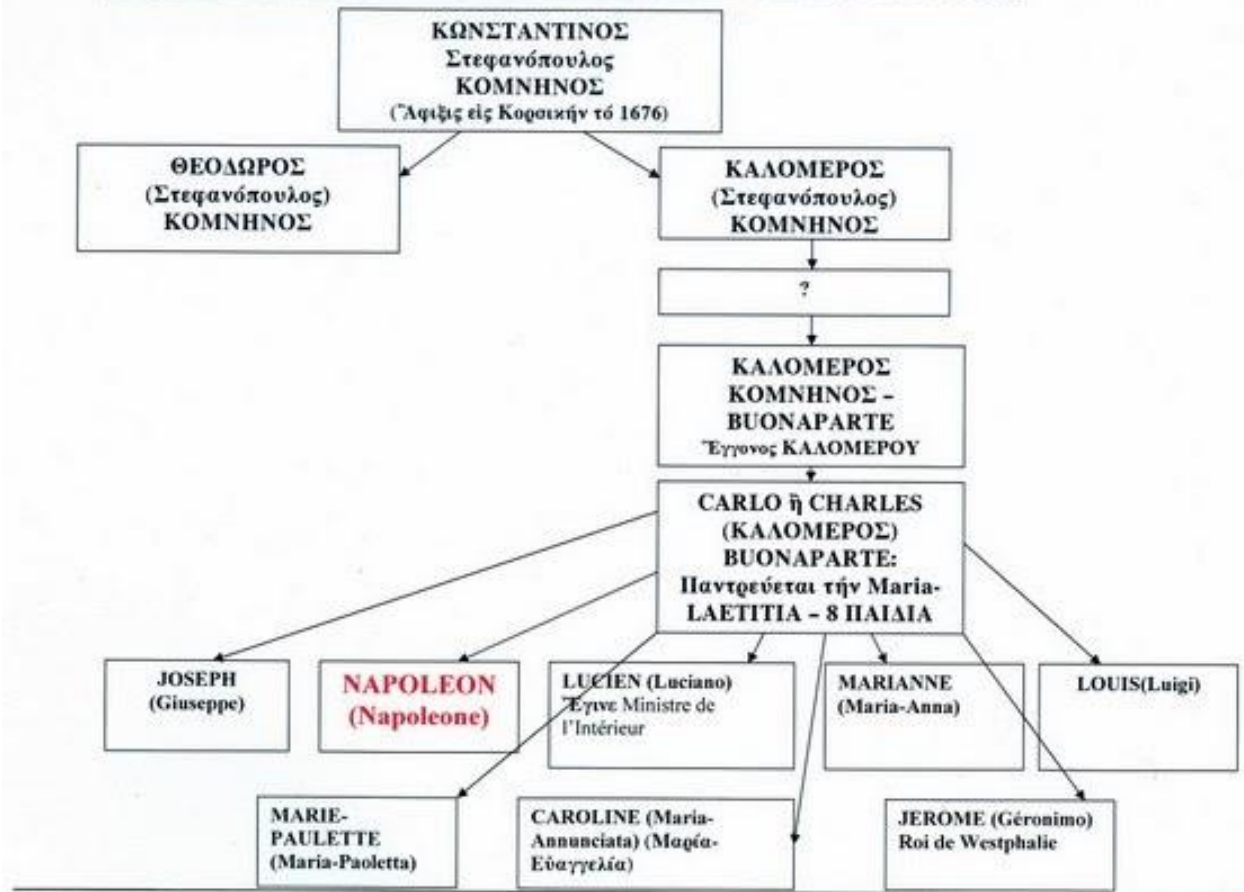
ΚΩΝΣΤΑΝΤΙΝΟΣ
Στεφανόπουλος
ΚΟΜΝΗΝΟΣ
(Ἄφιξις εἰς Κορσικήν τό 1676)

ΘΕΟΔΩΡΟΣ
(Στεφανόπουλος)
ΚΟΜΝΗΝΟΣ

ΚΑΛΟΜΕΡΟΣ
(Στεφανόπουλος)
ΚΟΜΝΗΝΟΣ

?

ΚΑΛΟΜΕΡΟΣ
ΚΟΜΝΗΝΟΣ –
BUONAPARTE
Ἔγγονος ΚΑΛΟΜΕΡΟΥ

CARLO ἤ CHARLES
(ΚΑΛΟΜΕΡΟΣ)
BUONAPARTE:
Παντρεύεται τήν Maria-LAETITIA – 8 ΠΑΙΔΙΑ

JOSEPH
(Giuseppe)

NAPOLEON
(Napoleone)

LUCIEN (Luciano)
Ἔγινε Ministre de l'Intérieur

MARIANNE
(Maria-Anna)

LOUIS(Luigi)

MARIE-PAULETTE
(Maria-Paoletta)

CAROLINE (Maria-Annunciata) (Μαρία-Εὐαγγελία)

JEROME (Géronimo)
Roi de Westphalie